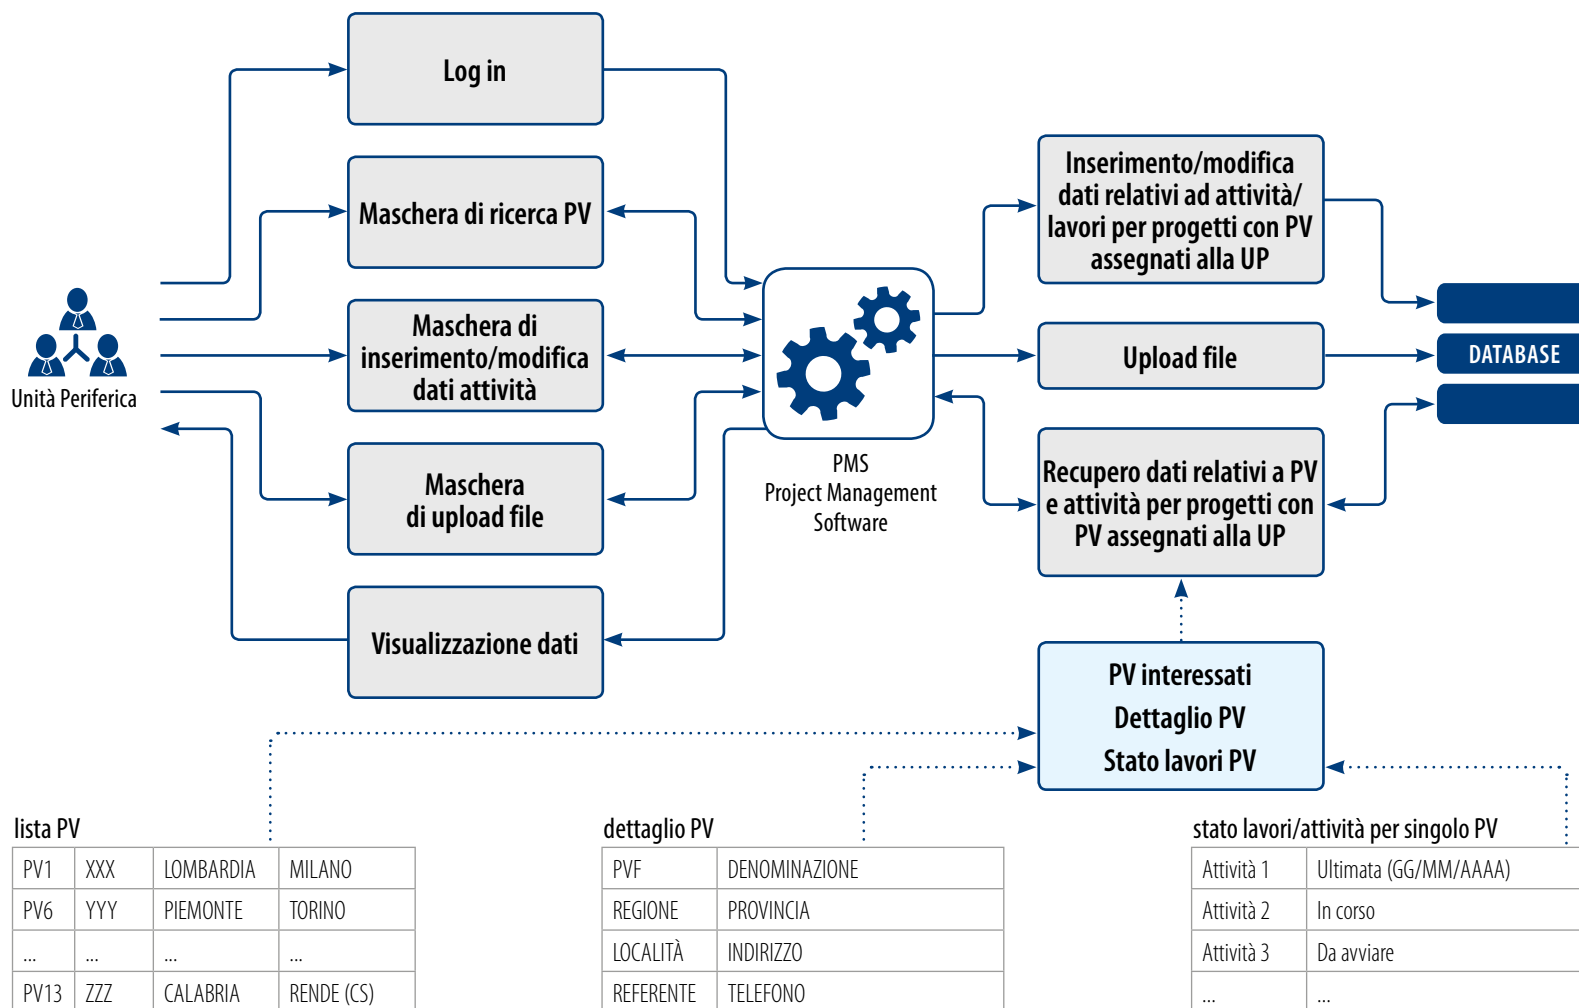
Log in

Maschera di ricerca PV

Maschera di inserimento/modifica dati attività

Maschera di upload file

Visualizzazione dati

Unità Periferica

PMS
Project Management Software

Inserimento/modifica dati relativi ad attività/ lavori per progetti con PV assegnati alla UP

Upload file

Recupero dati relativi a PV e attività per progetti con PV assegnati alla UP

DATABASE

PV interessati
Dettaglio PV
Stato lavori PV

lista PV

| PV1 | XXX | LOMBARDIA | MILANO |
|---|---|---|---|
| PV6 | YYY | PIEMONTE | TORINO |
| ... | ... | ... | ... |
| PV13 | ZZZ | CALABRIA | RENDE (CS) |

dettaglio PV

| PVF | DENOMINAZIONE |
|---|---|
| REGIONE | PROVINCIA |
| LOCALITÀ | INDIRIZZO |
| REFERENTE | TELEFONO |

stato lavori/attività per singolo PV

| Attività 1 | Ultimata (GG/MM/AAAA) |
|---|---|
| Attività 2 | In corso |
| Attività 3 | Da avviare |
| ... | ... |